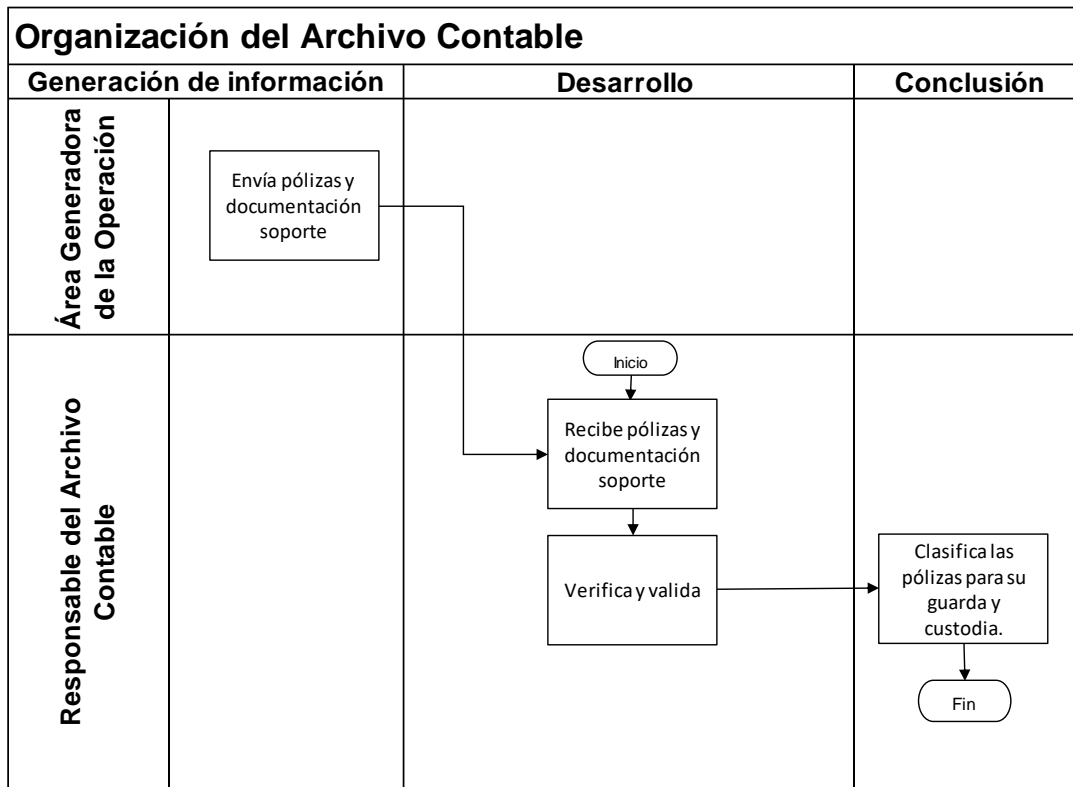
Organización del Archivo Contable

Generación de información

Desarrollo

Conclusión

Área Generadora de la Operación

Envía pólizas y documentación soporte

Responsable del Archivo Contable

Inicio

Recibe pólizas y documentación soporte

Verifica y valida

Clasifica las pólizas para su guarda y custodia.

Fin